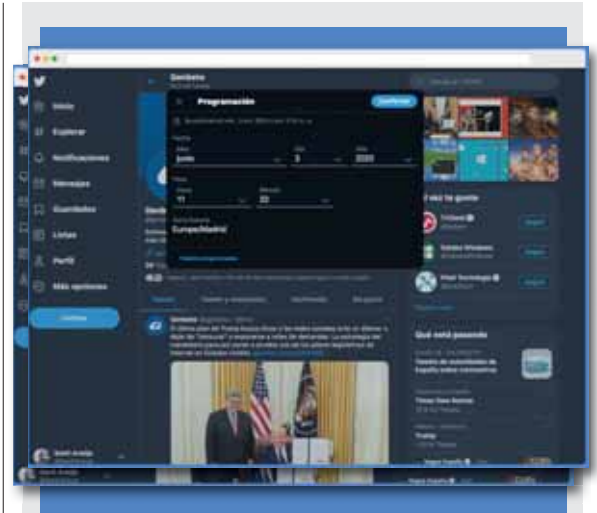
Inicio

Explorar

Notificaciones

Mensajes

Guardados

Listas

Perfil

Más opciones

Genbeta

Programación

Confirmar

Fecha

Mes
Junio

Día
3

Año
2020

Hora

Hora
11

Minuto
22

Zona horaria
Cumpleaños!

Quizá te guste

Seguir

Seguir

Seguir

Qué está pasando

Tendencias

Trump